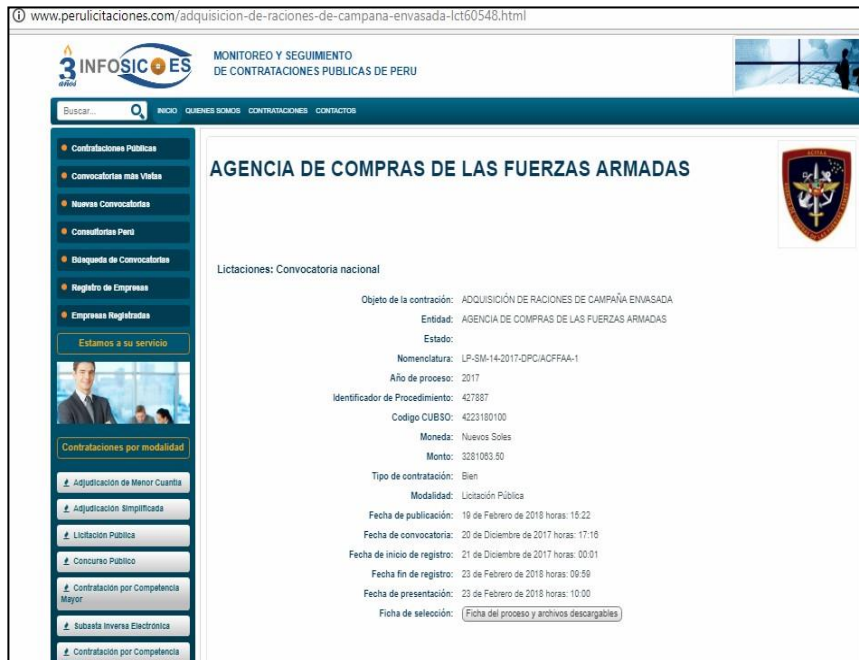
ⓘ www.perulicitaciones.com/adquisicion-de-raciones-de-campana-envasada-lct60548.html

3 INFOSICOES

MONITOREO Y SEGUIMIENTO
DE CONTRATACIONES PUBLICAS DE PERU

Buscar...

INICIO QUIENES SOMOS CONTRATACIONES CONTACTOS

Contrataciones Públicas
Convocatorias más Vistas
Nuevas Convocatorias
Consultorias Perú
Búsqueda de Convocatorias
Registro de Empresas
Empresas Registradas

Estamos a su servicio

Contrataciones por modalidad

Adjudicación de Menor Cuantía
Adjudicación Simplificada
Licitación Pública
Concurso Público
Contratación por Competencia Mayor
Subasta Inversa Electrónica
Contratación por Competencia

AGENCIA DE COMPRAS DE LAS FUERZAS ARMADAS

Licitaciones: Convocatoria nacional

| | |
|---|---|
| Objeto de la contración: | ADQUISICIÓN DE RACIONES DE CAMPAÑA ENVASADA |
| Entidad: | AGENCIA DE COMPRAS DE LAS FUERZAS ARMADAS |
| Estado: | |
| Nomenclatura: | LP-SM-14-2017-DPC/ACFFAA-1 |
| Año de proceso: | 2017 |
| Identificador de Procedimiento: | 427887 |
| Codigo CUBSO: | 4223180100 |
| Moneda: | Nuevos Soles |
| Monto: | 3281063.50 |
| Tipo de contratación: | Bien |
| Modalidad: | Licitación Pública |
| Fecha de publicación: | 19 de Febrero de 2018 horas: 15:22 |
| Fecha de convocatoria: | 20 de Diciembre de 2017 horas: 17:16 |
| Fecha de inicio de registro: | 21 de Diciembre de 2017 horas: 00:01 |
| Fecha fin de registro: | 23 de Febrero de 2018 horas: 09:59 |
| Fecha de presentación: | 23 de Febrero de 2018 horas: 10:00 |
| Ficha de selección: | Ficha del proceso y archivos descargables |